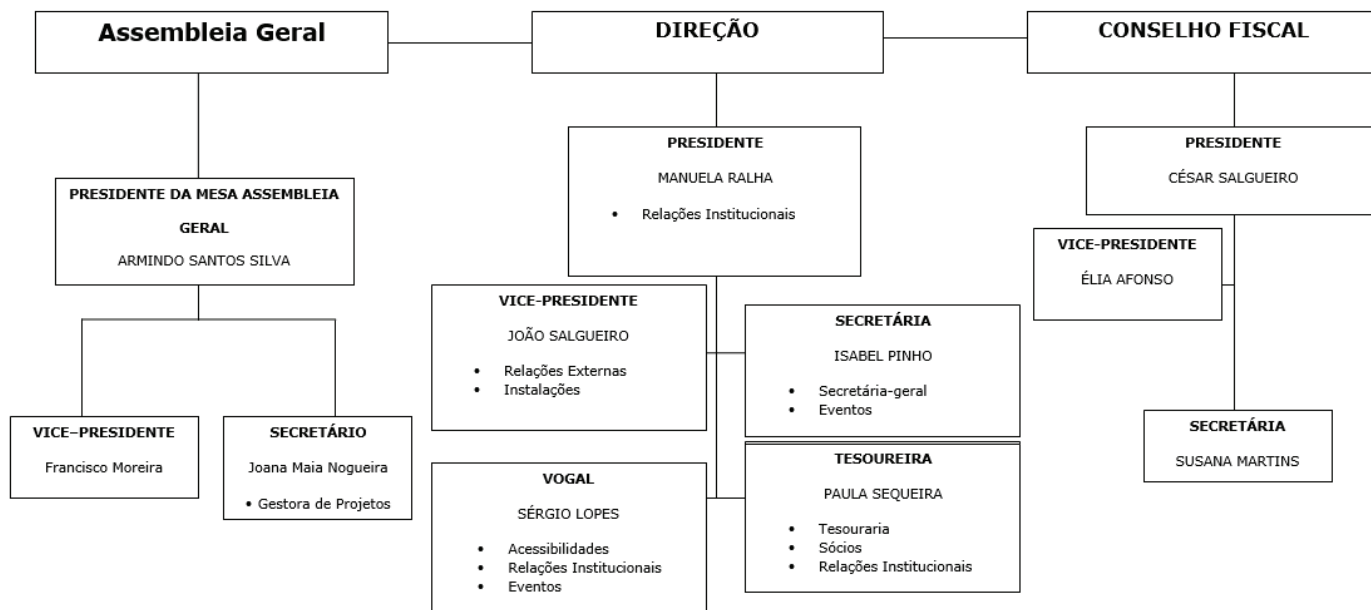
Assembleia Geral

DIREÇÃO

CONSELHO FISCAL

PRESIDENTE DA MESA ASSEMBLEIA GERAL

ARMINDO SANTOS SILVA

VICE–PRESIDENTE

Francisco Moreira

SECRETÁRIO

Joana Maia Nogueira

• Gestora de Projetos

PRESIDENTE

MANUELA RALHA

• Relações Institucionais

VICE-PRESIDENTE

JOÃO SALGUEIRO

• Relações Externas
• Instalações

SECRETÁRIA

ISABEL PINHO

• Secretária-geral
• Eventos

VOGAL

SÉRGIO LOPES

• Acessibilidades
• Relações Institucionais
• Eventos

TESOUREIRA

PAULA SEQUEIRA

• Tesouraria
• Sócios
• Relações Institucionais

PRESIDENTE

CÉSAR SALGUEIRO

VICE-PRESIDENTE

ÉLIA AFONSO

SECRETÁRIA

SUSANA MARTINS